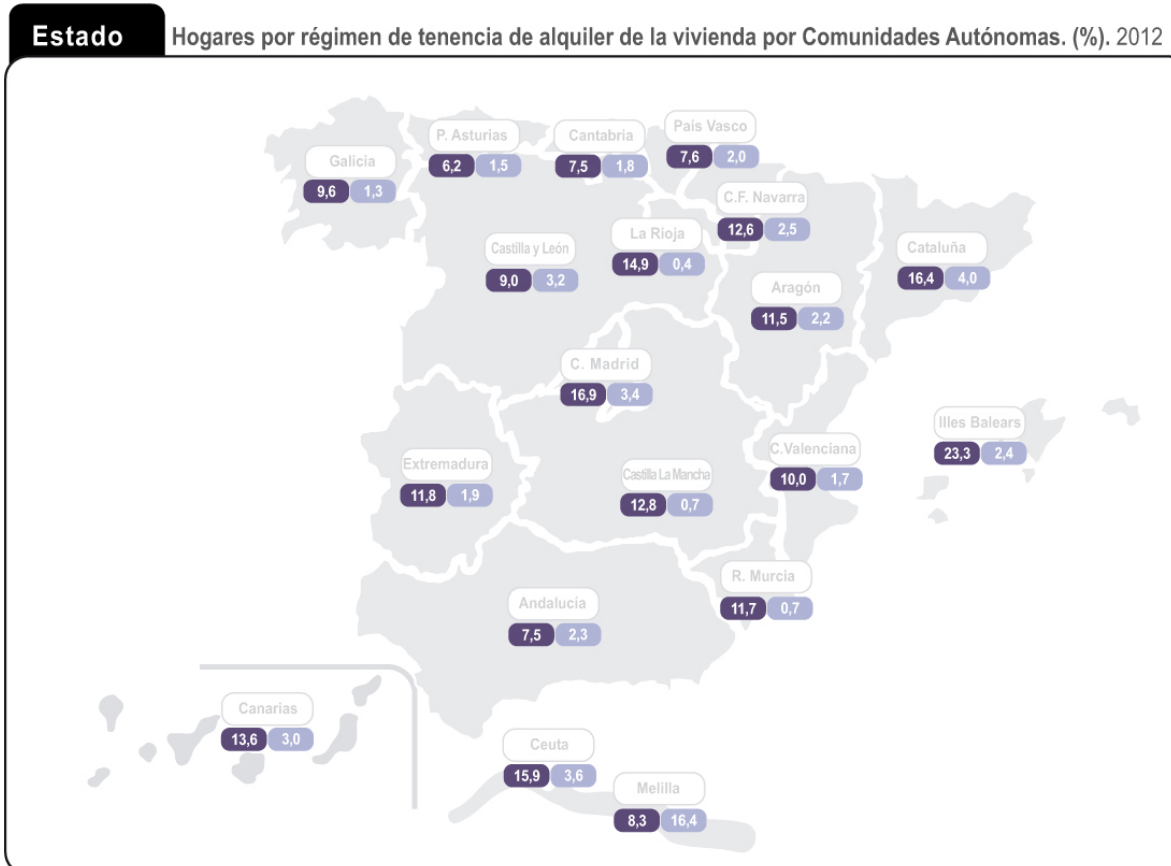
Estado

Hogares por régimen de tenencia de alquiler de la vivienda por Comunidades Autónomas. (%). 2012

P. Asturias
6,2 1,5

Cantabria
7,5 1,8

País Vasco
7,6 2,0

Galicia
9,6 1,3

C.F. Navarra
12,6 2,5

Castilla y León
9,0 3,2

La Rioja
14,9 0,4

Cataluña
16,4 4,0

Aragón
11,5 2,2

C. Madrid
16,9 3,4

Illes Balears
23,3 2,4

C.Valenciana
10,0 1,7

Extremadura
11,8 1,9

Castilla La Mancha
12,8 0,7

R. Murcia
11,7 0,7

Andalucía
7,5 2,3

Canarias
13,6 3,0

Ceuta
15,9 3,6

Melilla
8,3 16,4